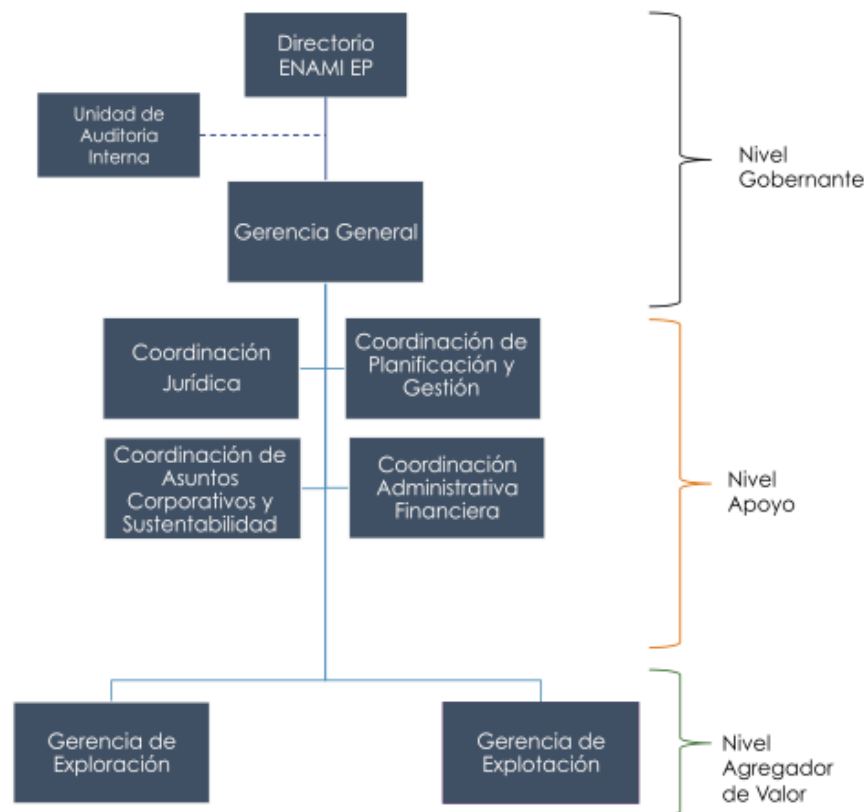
Directorio ENAMI EP

Unidad de Auditoria Interna

Gerencia General

Nivel Gobernante

Coordinación Jurídica

Coordinación de Planificación y Gestión

Coordinación de Asuntos Corporativos y Sustentabilidad

Coordinación Administrativa Financiera

Nivel Apoyo

Gerencia de Exploración

Gerencia de Explotación

Nivel Agregador de Valor